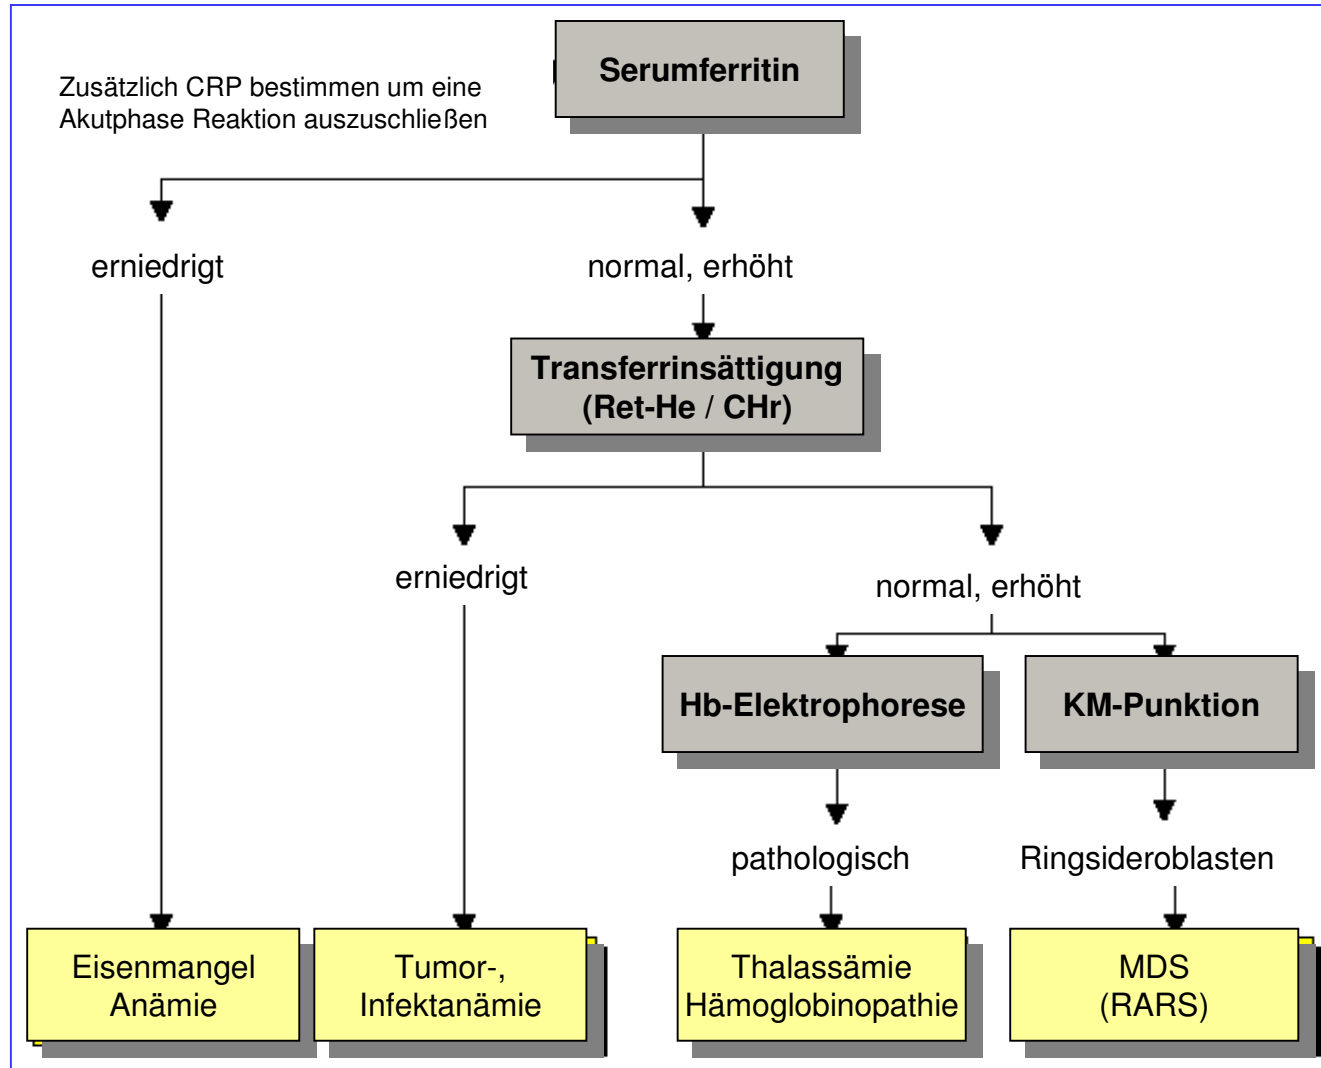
Serumferritin

Zusätzlich CRP bestimmen um eine Akutphase Reaktion auszuschließen

erniedrigt

normal, erhöht

Transferrinsättigung (Ret-He / CHr)

erniedrigt

normal, erhöht

Hb-Elektrophorese

KM-Punktion

pathologisch

Ringsideroblasten

Eisenmangel Anämie

Tumor-, Infektanämie

Thalassämie Hämoglobinopathie

MDS (RARS)